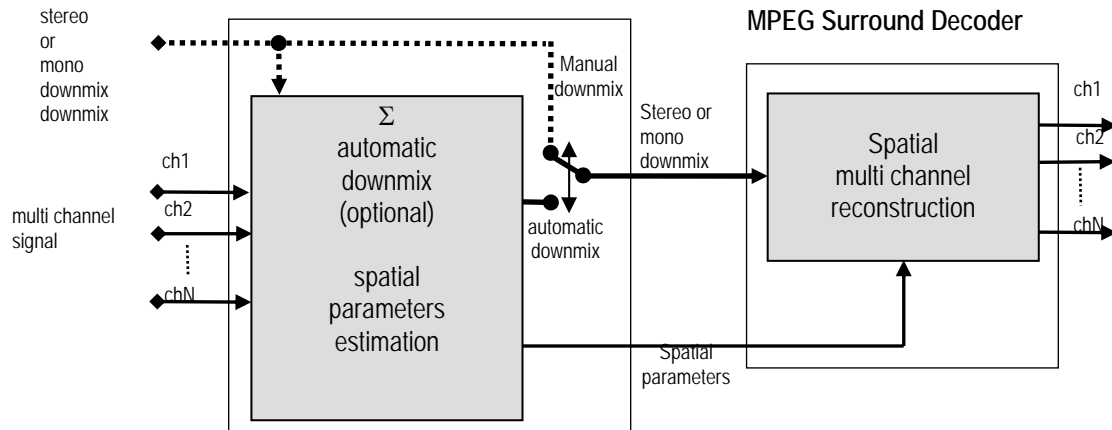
stereo
or
mono
downmix
downmix

MPEG Surround Decoder

Manual downmix

$\Sigma$
automatic downmix (optional)

spatial parameters estimation

ch1
ch2
chN

multi channel signal

Stereo or mono downmix

automatic downmix

Spatial multi channel reconstruction

ch1
ch2
chN

Spatial parameters